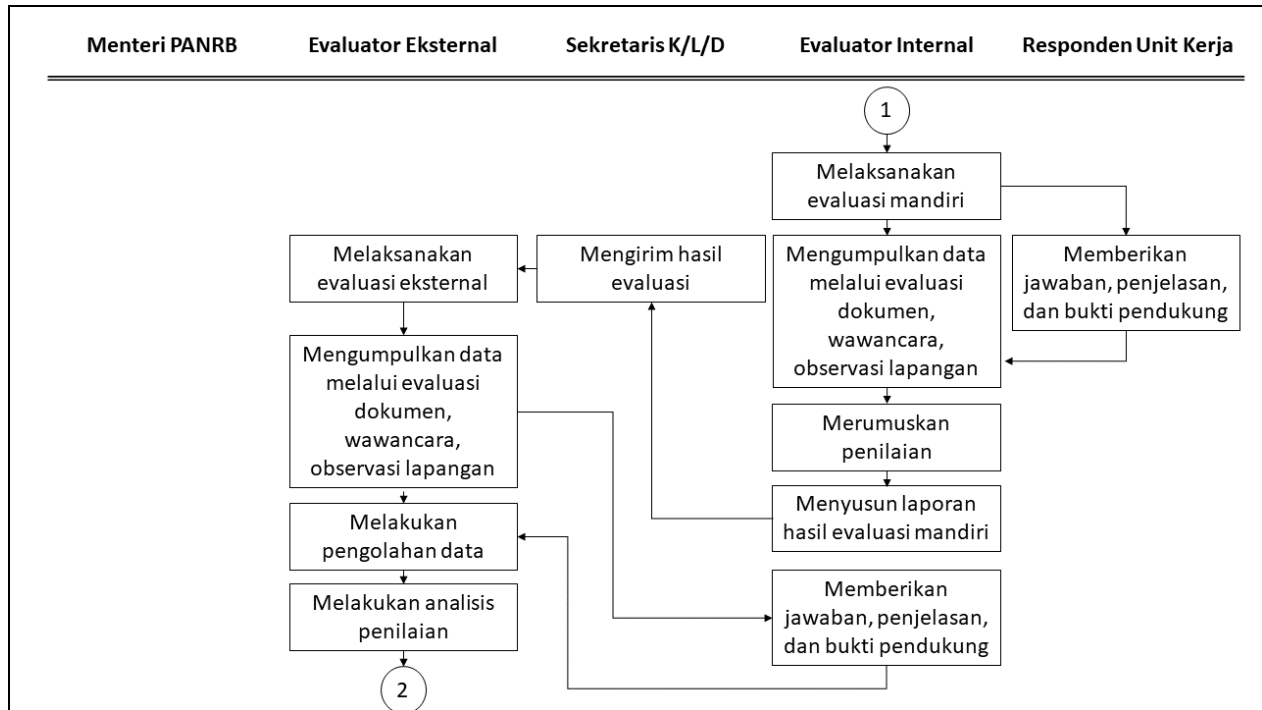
Menteri PANRB

Evaluator Eksternal

Sekretaris K/L/D

Evaluator Internal

Responden Unit Kerja

1

Melaksanakan evaluasi mandiri

Mengumpulkan data melalui evaluasi dokumen, wawancara, observasi lapangan

Memberikan jawaban, penjelasan, dan bukti pendukung

Mengirim hasil evaluasi

Melaksanakan evaluasi eksternal

Mengumpulkan data melalui evaluasi dokumen, wawancara, observasi lapangan

Merumuskan penilaian

Menyusun laporan hasil evaluasi mandiri

Melakukan pengolahan data

Memberikan jawaban, penjelasan, dan bukti pendukung

Melakukan analisis penilaian

2